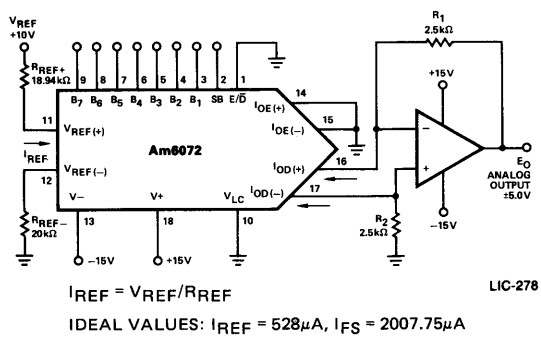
$V_{REF}$
+10V
$R_{REF+}$
18.94kΩ
9 8 7 6 5 4 3 2 1
$B_7$ $B_6$ $B_5$ $B_4$ $B_3$ $B_2$ $B_1$ SB E/$\overline{D}$
11
$V_{REF(+)}$
$I_{REF}$
12
$V_{REF(-)}$
$R_{REF-}$
20kΩ
Am6072
14
$I_{OE(+)}$
15
$I_{OE(-)}$
16
$I_{OD(+)}$
17
$I_{OD(-)}$
V−
13
−15V
V+
18
+15V
$V_{LC}$
10
$R_1$
2.5kΩ
+15V
−
+
−15V
$R_2$
2.5kΩ
$E_O$
ANALOG OUTPUT
±5.0V
LIC-278

$I_{REF} = V_{REF}/R_{REF}$

IDEAL VALUES: $I_{REF}$ = 528μA, $I_{FS}$ = 2007.75μA